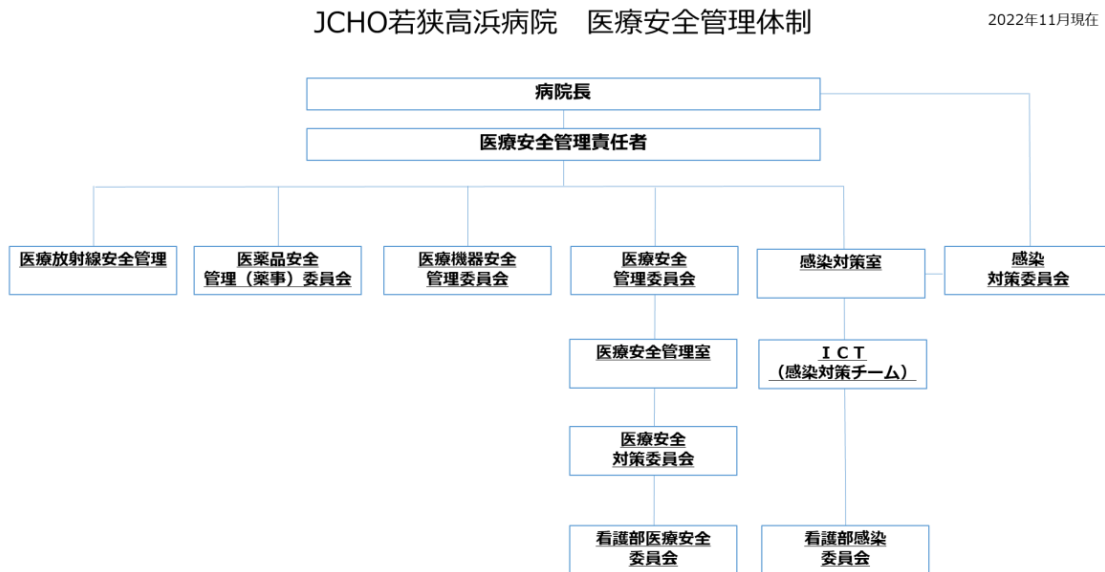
JCHO若狭高浜病院　医療安全管理体制

2022年11月現在

病院長

医療安全管理責任者

医療放射線安全管理

医薬品安全管理（薬事）委員会

医療機器安全管理委員会

医療安全管理委員会

感染対策室

感染対策委員会

医療安全管理室

ＩＣＴ（感染対策チーム）

医療安全対策委員会

看護部医療安全委員会

看護部感染委員会